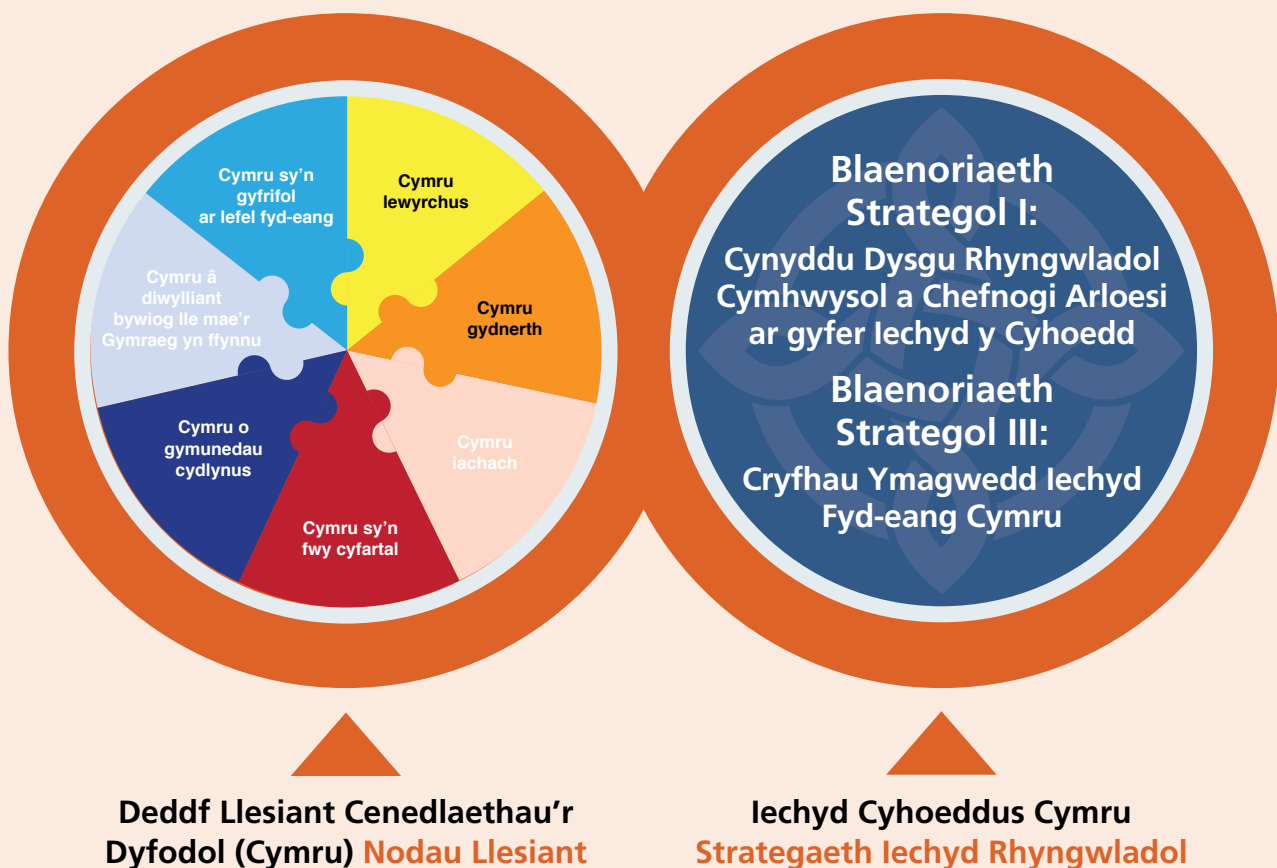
Cymru sy'n gyfrifol ar lefel fyd-eang

Cymru lewyrchus

Cymru â diwylliant bywiog lle mae'r Gymraeg yn ffynnu

Cymru gydnerth

Cymru o gymunedau cydlynus

Cymru iachach

Cymru sy'n fwy cyfartal

Blaenoriaeth Strategol I:

Cynyddu Dysgu Rhyngwladol Cymhwysol a Chefnogi Arloesi ar gyfer Iechyd y Cyhoedd

Blaenoriaeth Strategol III:

Cryfhau Ymagwedd Iechyd Fyd-eang Cymru

Deddf Llesiant Cenedlaethau'r Dyfodol (Cymru) Nodau Llesiant

Iechyd Cyhoeddus Cymru Strategaeth Iechyd Rhyngwladol